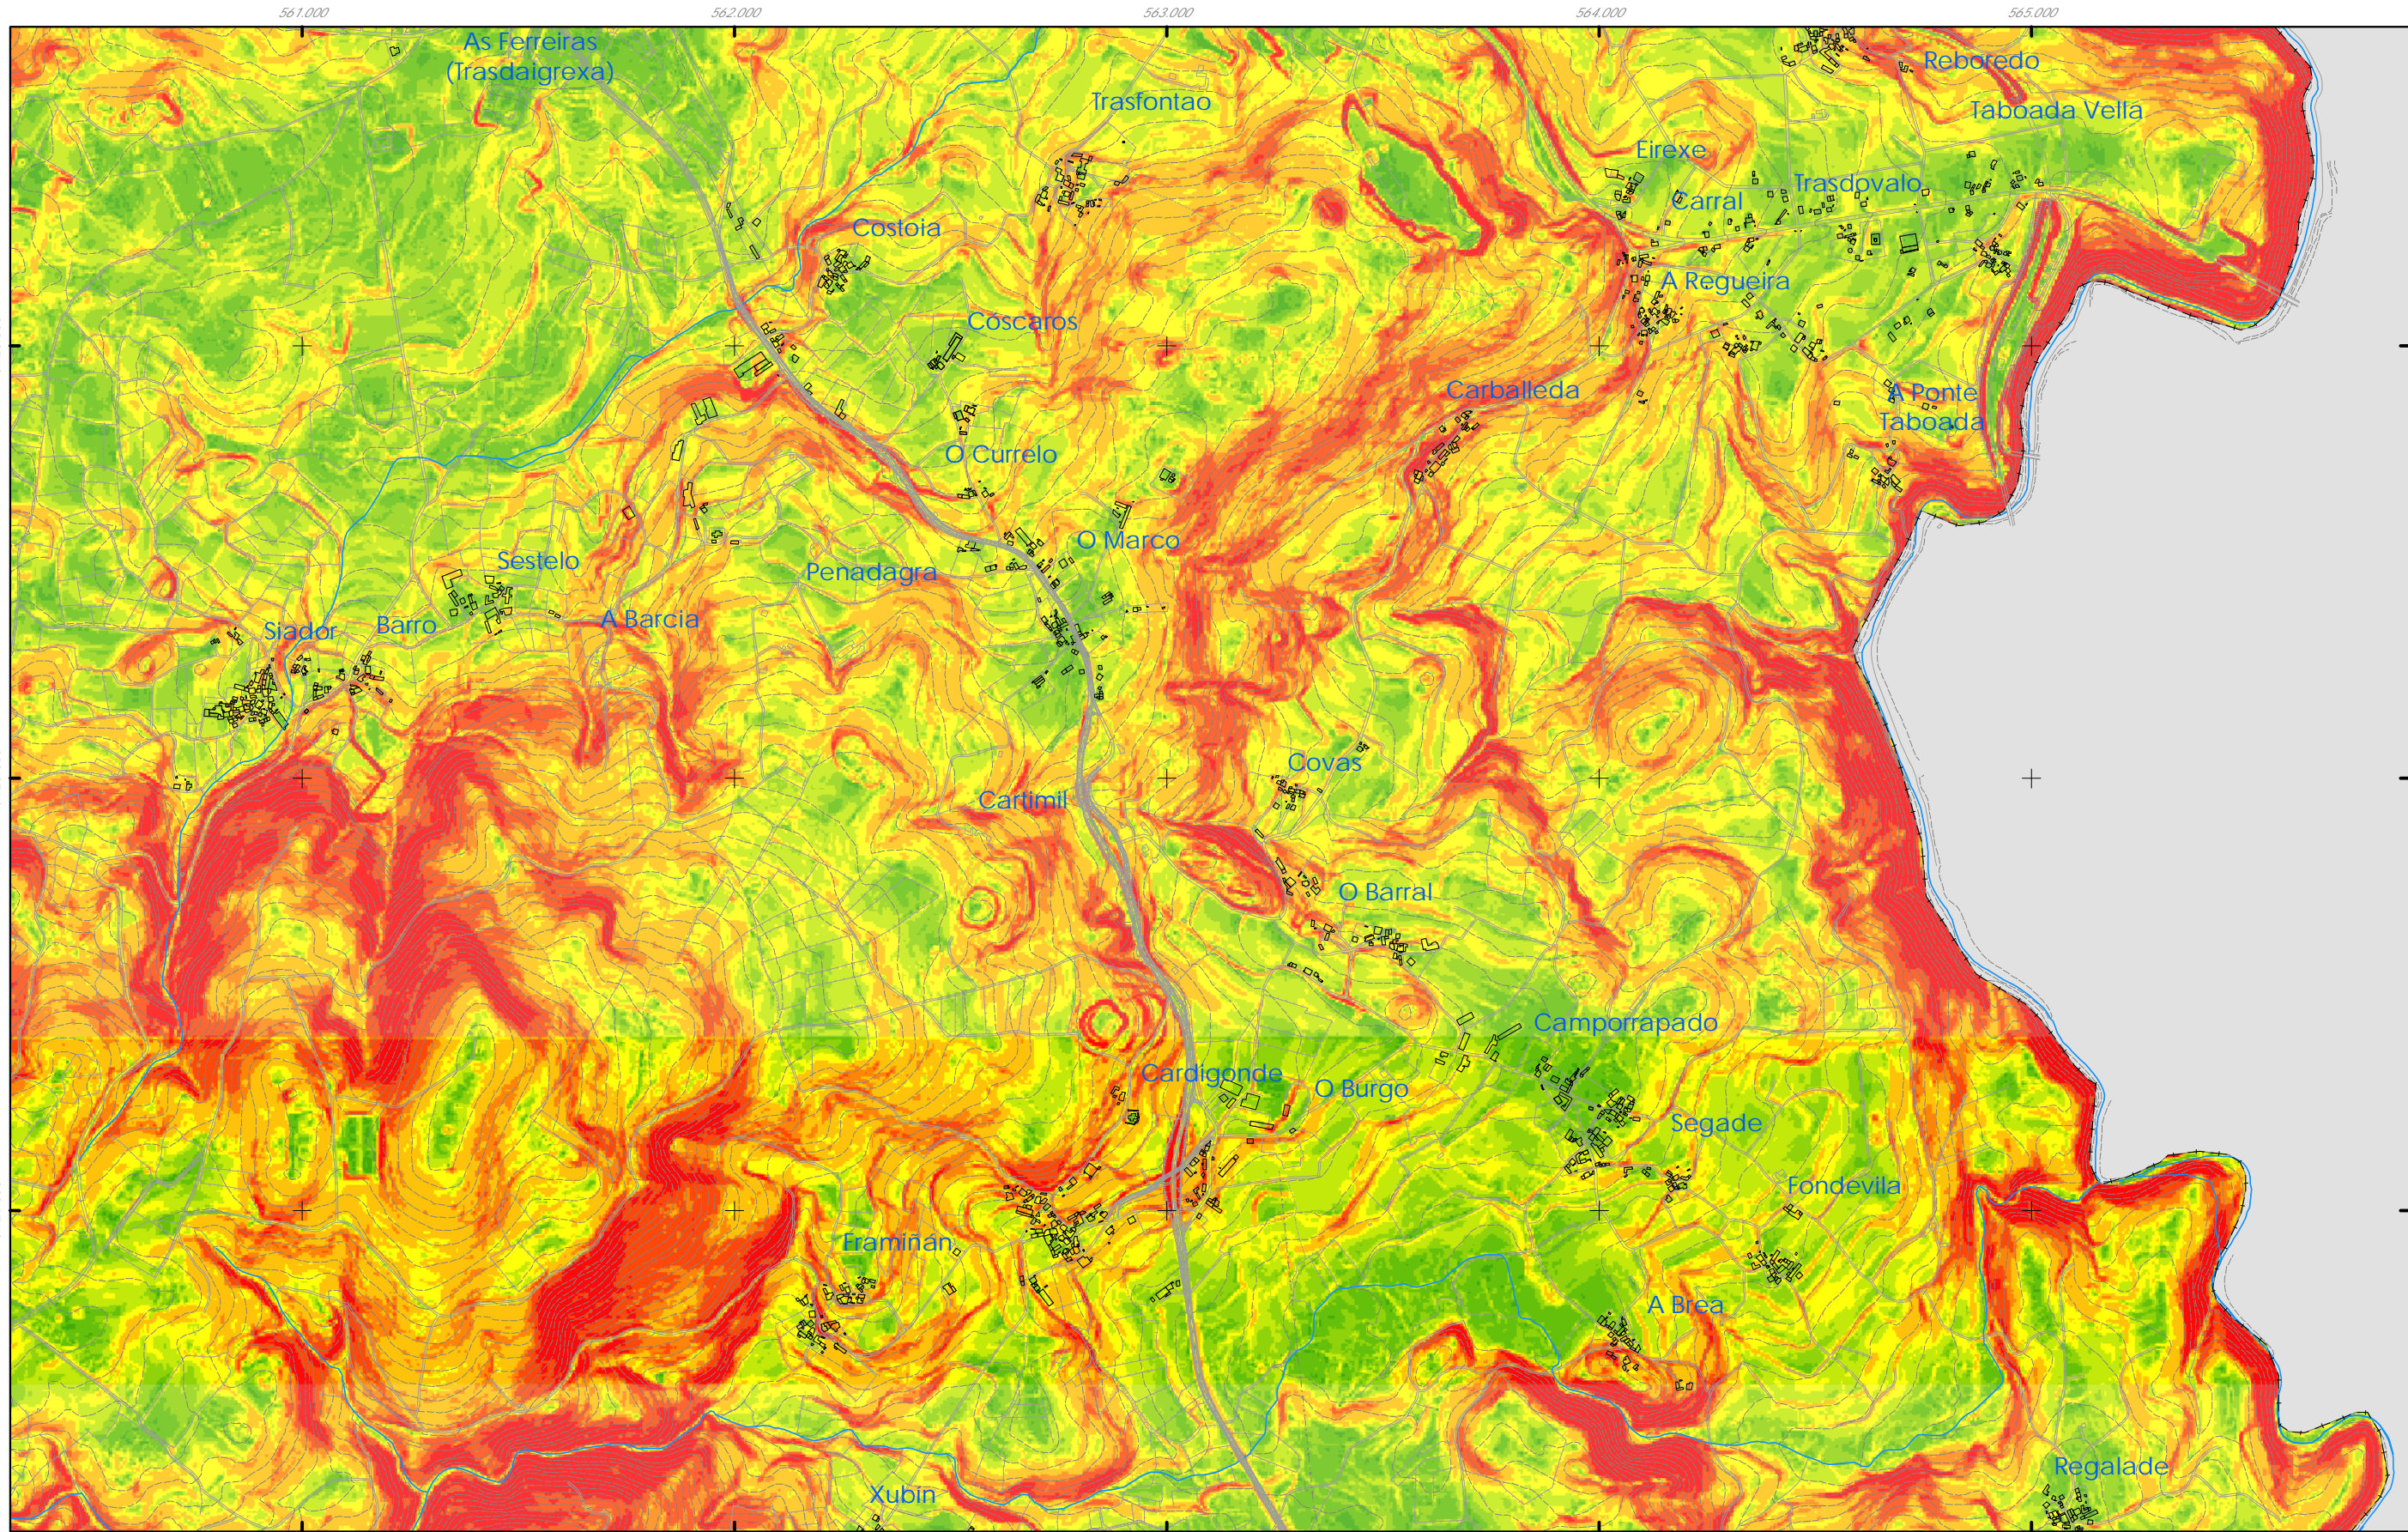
561.000
562.000
563.000
564.000
565.000

As Ferreiras (Trasdaigrexa)
Reboredo
Taboada Vella
Trasfontao
Eirexe
Trasdovalo
Carral
Costoia
A Regueira
Cóscaros
Carballeda
A Ponte Taboada
O Currelo
O Marco
Sestelo
Penadagra
Siador
Barro
A Barcia
Covas
Cartimil
O Barral
Camporrapado
Cardigonde
O Burgo
Segade
Fondevila
Framiñán
A Brea
Regalade
Xubin